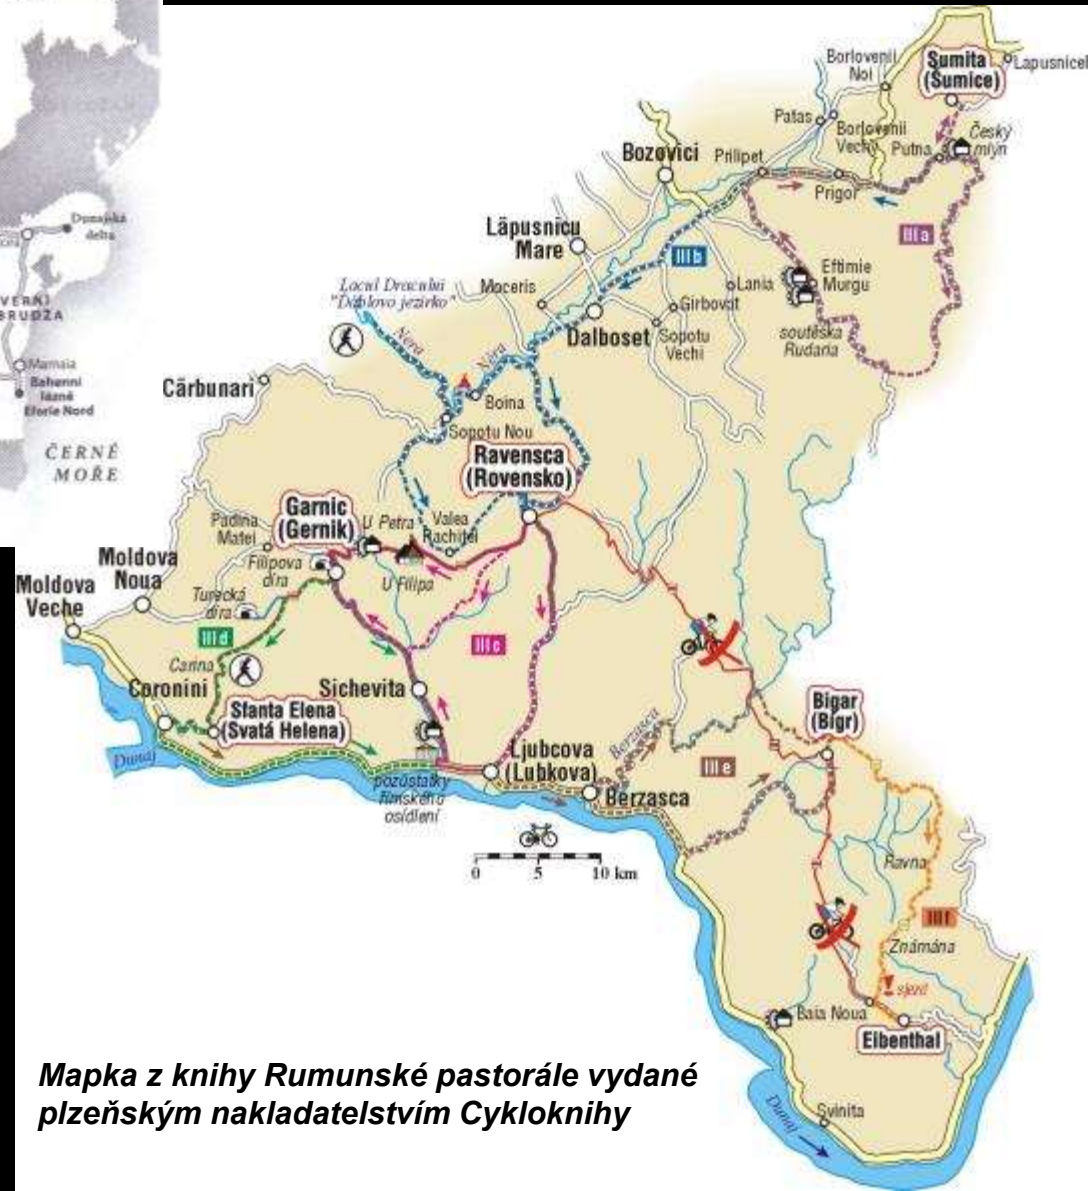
Dunajská delta

SEVERNÍ DOBRUDŽA

Mamaia
Bahenní lázně Eforie Nord

ČERNÉ MOŘE

Borlovenii Noi
Sumita (Šumice)
Lapusnicel
Patas
Borlovenii Vechi
Český mlýn
Putna
Bozovici
Prilipet
Prigor
Lăpusnicu Mare
IIIb
IIIa
Lacul Dracului "Ďáblovo jezírko"
Moceris
oLania
Eftimie Murgu
Girbovit
Nera
Nera
Dalboset
Sopotu Vechi
soutěska Rudaria
Cărbunari
Boina
Sopotu Nou
Ravensca (Rovensko)
Garnic (Gernik)
Padina Matei
U Petra
Valea Rachitei
Moldova Noua
Filipova díra
U Filipa
Moldova Veche
Turecká díra
IIId
IIIc
Carina
Coronini
Sichevita
Sfanta Elena (Svatá Helena)
Dunaj
Ljubcova (Lubkova)
Berzasca
Bigar (Bigr)
pozůstatky římského osídlení
Berzasca
IIIe
0 5 10 km
Ravna
IIIf
Znămăna
sjezd
Baia Noua
Elbenthal
Dunaj
Svinita

Mapka z knihy Rumunské pastorále vydané plzeňským nakladatelstvím Cykloknihy